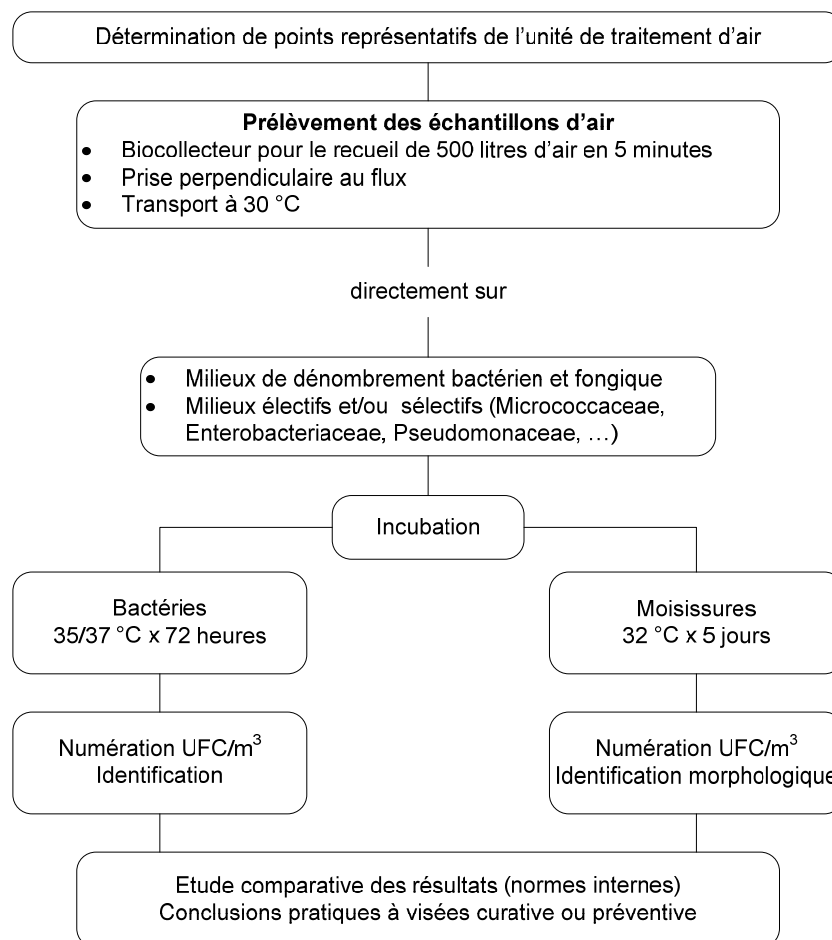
Détermination de points représentatifs de l'unité de traitement d'air

**Prélèvement des échantillons d'air**
- Biocollecteur pour le recueil de 500 litres d'air en 5 minutes
- Prise perpendiculaire au flux
- Transport à 30 °C

directement sur

- Milieux de dénombrement bactérien et fongique
- Milieux électifs et/ou sélectifs (Micrococcaceae, Enterobacteriaceae, Pseudomonaceae, …)

Incubation

Bactéries
35/37 °C x 72 heures

Moisissures
32 °C x 5 jours

Numération UFC/m$^3$
Identification

Numération UFC/m$^3$
Identification morphologique

Etude comparative des résultats (normes internes)
Conclusions pratiques à visées curative ou préventive